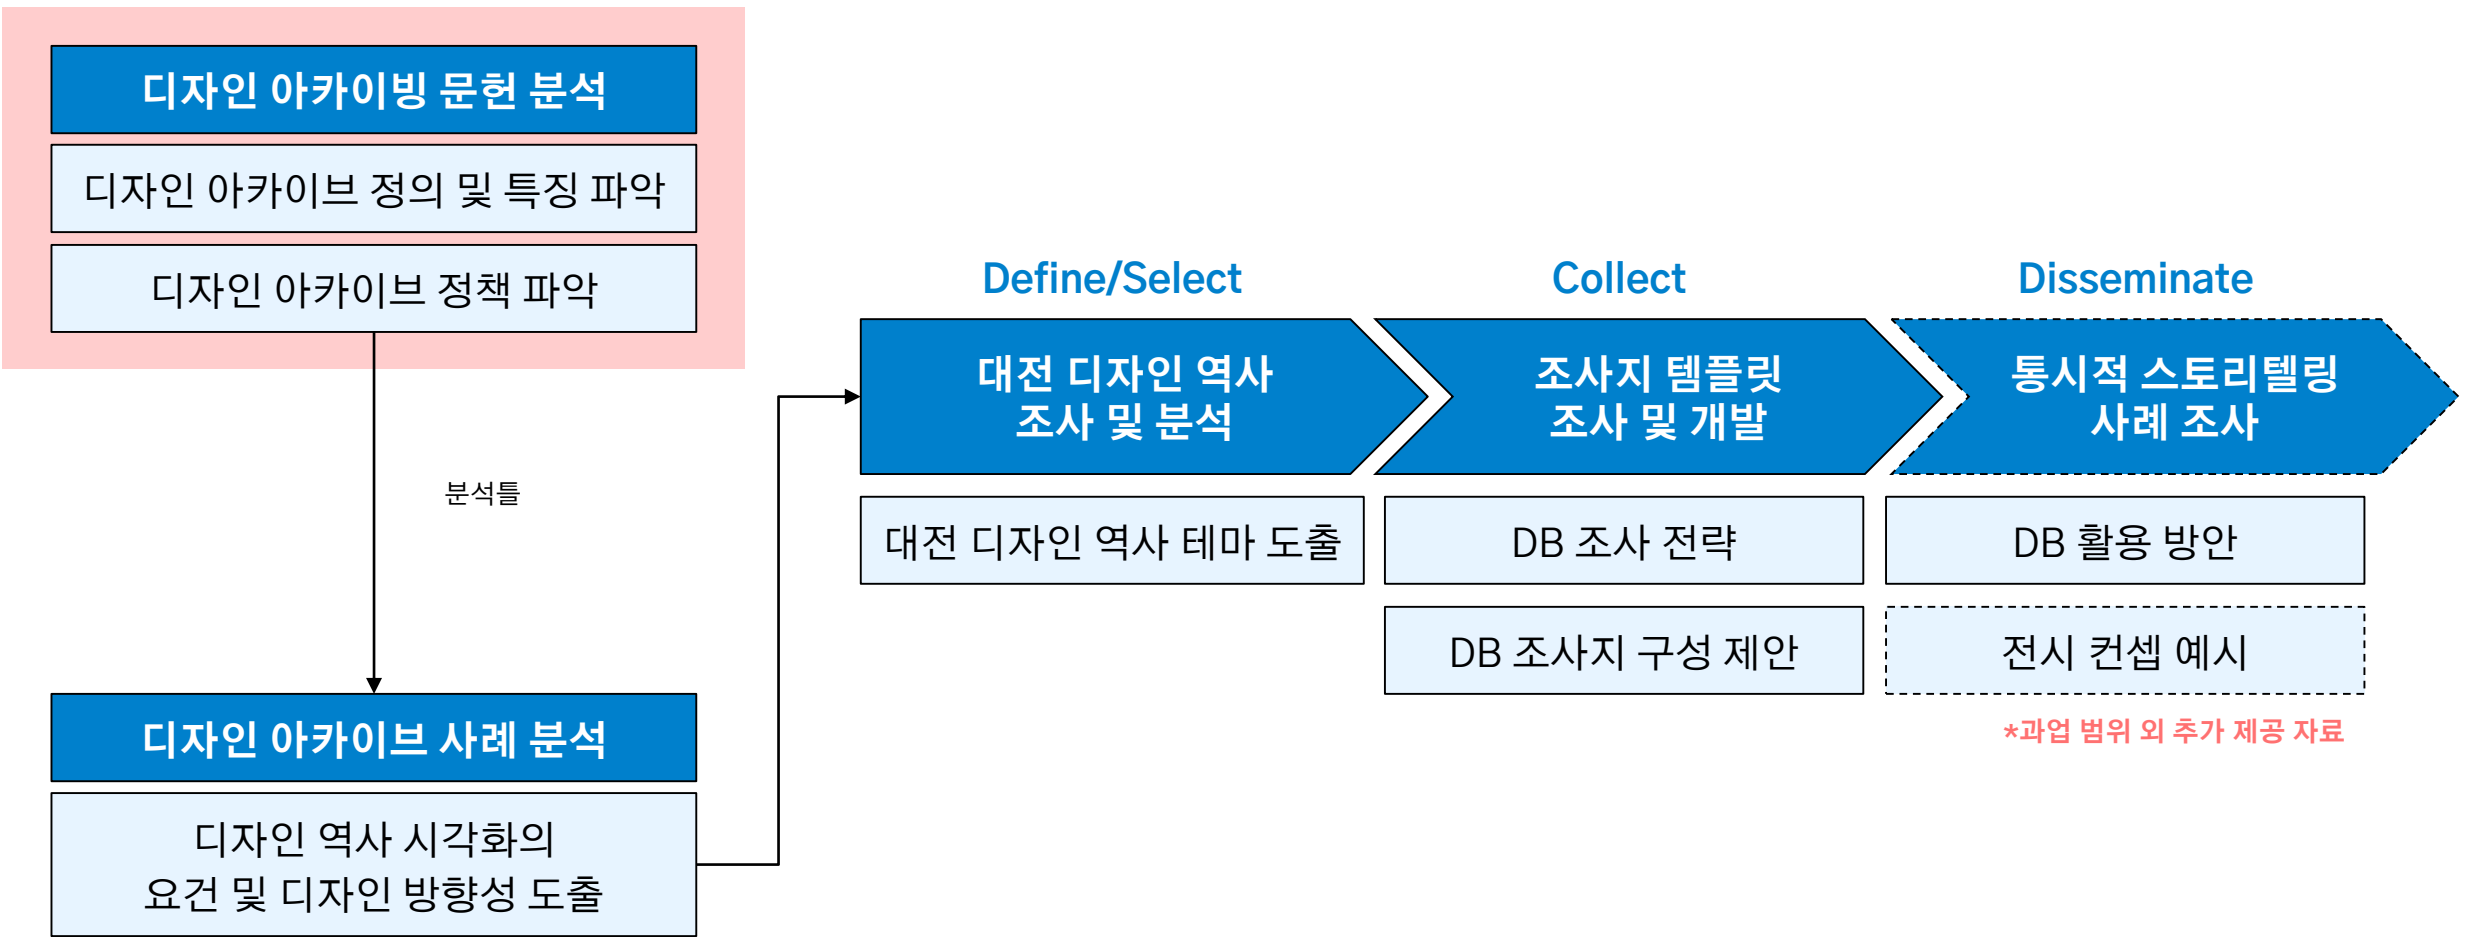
디자인 아카이빙 문헌 분석

디자인 아카이브 정의 및 특징 파악

디자인 아카이브 정책 파악

분석틀

디자인 아카이브 사례 분석

디자인 역사 시각화의 요건 및 디자인 방향성 도출

Define/Select

대전 디자인 역사 조사 및 분석

대전 디자인 역사 테마 도출

Collect

조사지 템플릿 조사 및 개발

DB 조사 전략

DB 조사지 구성 제안

Disseminate

통시적 스토리텔링 사례 조사

DB 활용 방안

전시 컨셉 예시

*과업 범위 외 추가 제공 자료